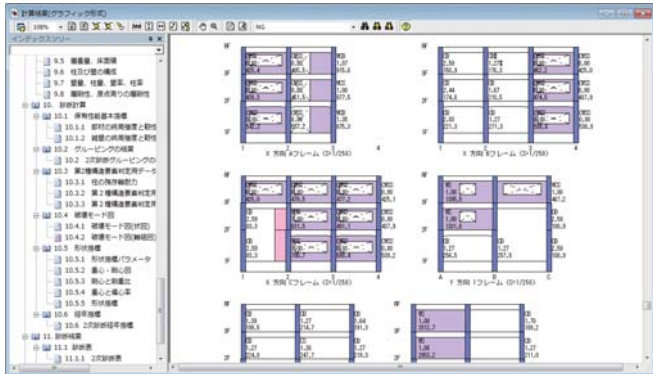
計算結果(グラフィック形式)

108%

NG

インデックスツリー

9.5 層重量、床面積
9.6 柱及び壁の構成
9.7 壁率、柱量、壁率、柱率
9.8 偏心率、原点周りの偏心性
10. 部材計算
10.1 保有性能基本情報
10.1.1 部材の許容強度と剛性
10.1.2 雑壁の許容強度と剛性
10.2 グルーピングの結果
10.2 2次部材グルーピングの
10.3 第2種構造要素判定用データ
10.3.1 柱の残存軸耐力
10.3.2 第2種構造要素判定用
10.3.3 第2種構造要素判定用
10.4 破壊モード図
10.4.1 破壊モード図(状態)
10.4.2 破壊モード図(崩壊図)
10.5 形状指標
10.5.1 形状指標パラメータ
10.5.2 重心・剛心図
10.5.3 剛心と剛重比
10.5.4 重心と偏心率
10.5.5 形状指標
10.6 経年指標
10.6 2次診断経年指標
11. 診断結果
11.1 診断表
11.1.1 2次診断表

X 方向 Bフレーム (S=1/250)

X 方向 Cフレーム (S=1/250)

Y 方向 1フレーム (S=1/250)

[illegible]